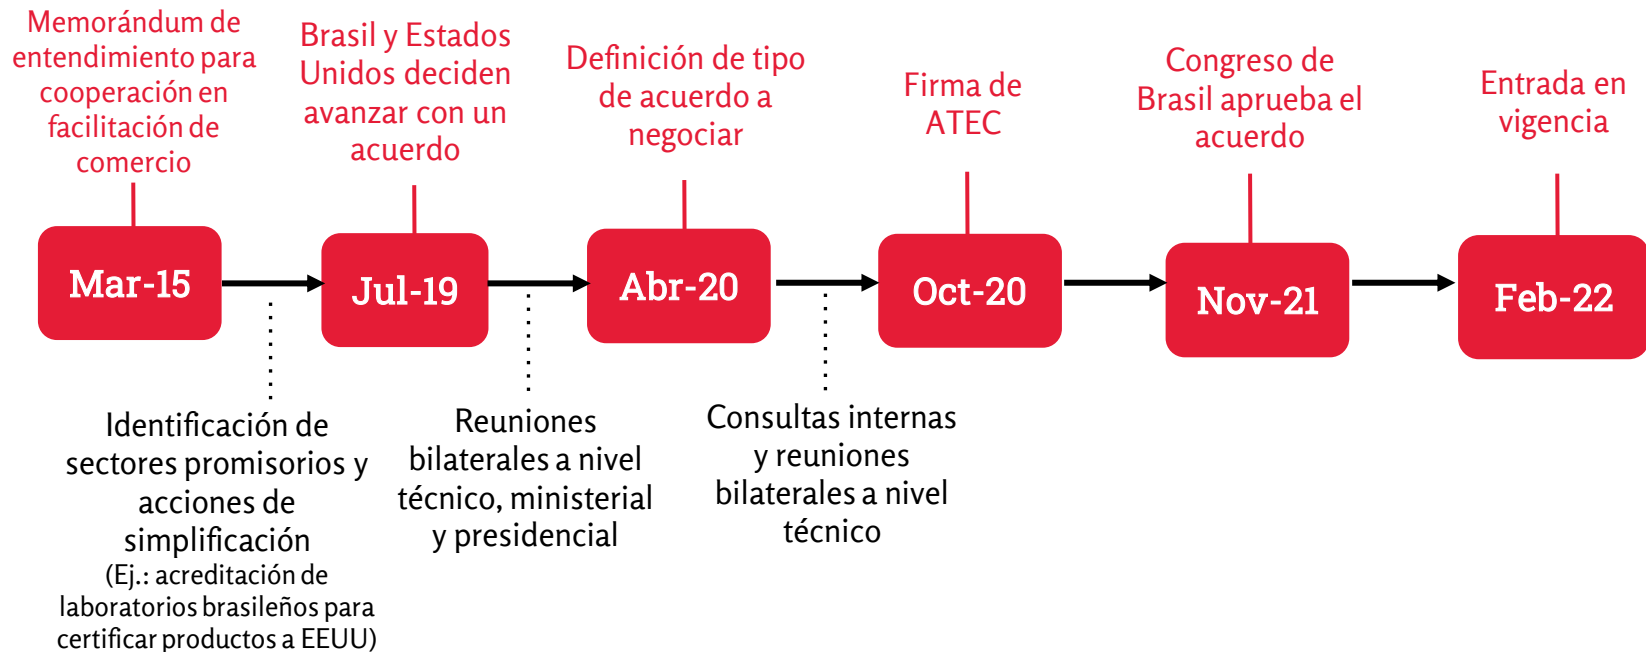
Memorándum de entendimiento para cooperación en facilitación de comercio

Brasil y Estados Unidos deciden avanzar con un acuerdo

Definición de tipo de acuerdo a negociar

Firma de ATEC

Congreso de Brasil aprueba el acuerdo

Entrada en vigencia

Mar-15

Jul-19

Abr-20

Oct-20

Nov-21

Feb-22

Identificación de sectores promisorios y acciones de simplificación
(Ej.: acreditación de laboratorios brasileños para certificar productos a EEUU)

Reuniones bilaterales a nivel técnico, ministerial y presidencial

Consultas internas y reuniones bilaterales a nivel técnico